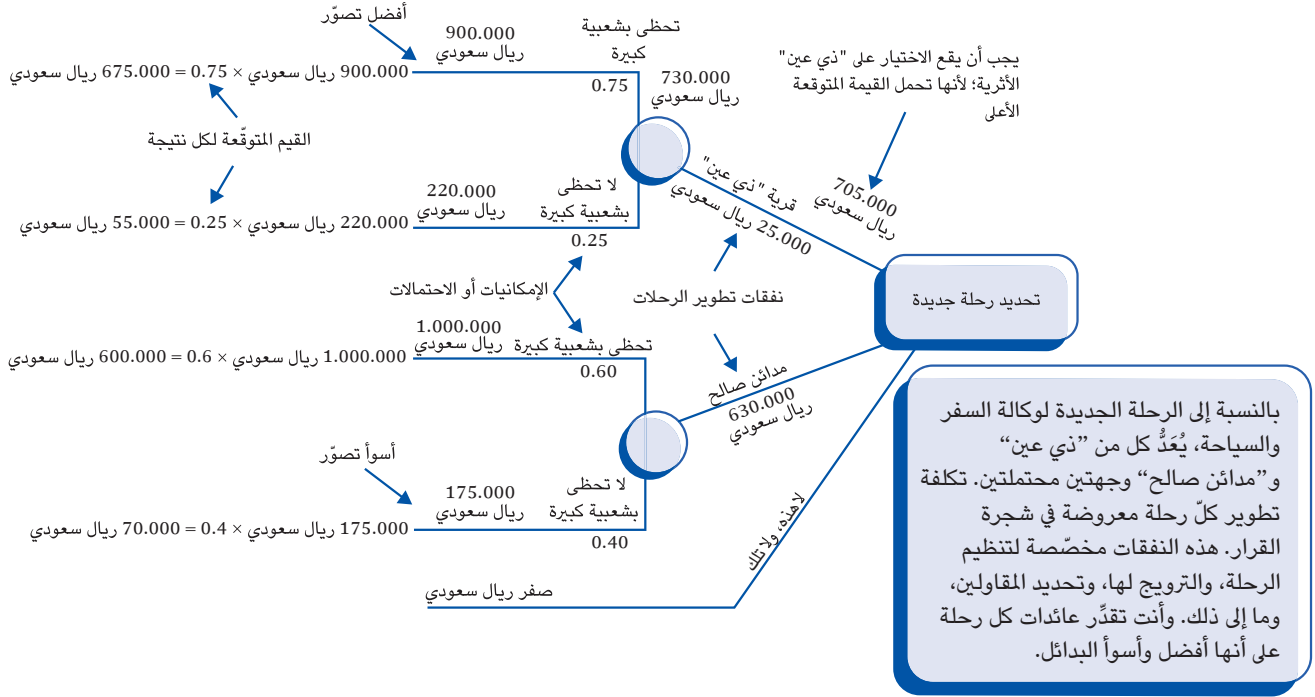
أفضل تصوّر

900.000 ريال سعودي

تحظى بشعبية كبيرة

0.75

730.000 ريال سعودي

يجب أن يقع الاختيار على "ذي عين" الأثرية؛ لأنها تحمل القيمة المتوقعة الأعلى

900.000 ريال سعودي × 0.75 = 675.000 ريال سعودي

القيم المتوقّعة لكل نتيجة

220.000 ريال سعودي

لا تحظى بشعبية كبيرة

0.25

220.000 ريال سعودي × 0.25 = 55.000 ريال سعودي

قرية "ذي عين" 25.000 ريال سعودي

705.000 ريال سعودي

الإمكانيات أو الاحتمالات

نفقات تطوير الرحلات

تحديد رحلة جديدة

1.000.000 ريال سعودي

تحظى بشعبية كبيرة

0.60

1.000.000 ريال سعودي × 0.6 = 600.000 ريال سعودي

مدائن صالح 630.000 ريال سعودي

أسوأ تصوّر

175.000 ريال سعودي

لا تحظى بشعبية كبيرة

0.40

175.000 ريال سعودي × 0.4 = 70.000 ريال سعودي

لا هذه، ولا تلك

صفر ريال سعودي

بالنسبة إلى الرحلة الجديدة لوكالة السفر والسياحة، يُعَدُّ كل من "ذي عين" و"مدائن صالح" وجهتين محتملتين. تكلفة تطوير كلّ رحلة معروضة في شجرة القرار. هذه النفقات مخصّصة لتنظيم الرحلة، والترويج لها، وتحديد المقاولين، وما إلى ذلك. وأنت تقدّر عائدات كل رحلة على أنها أفضل وأسوأ البدائل.